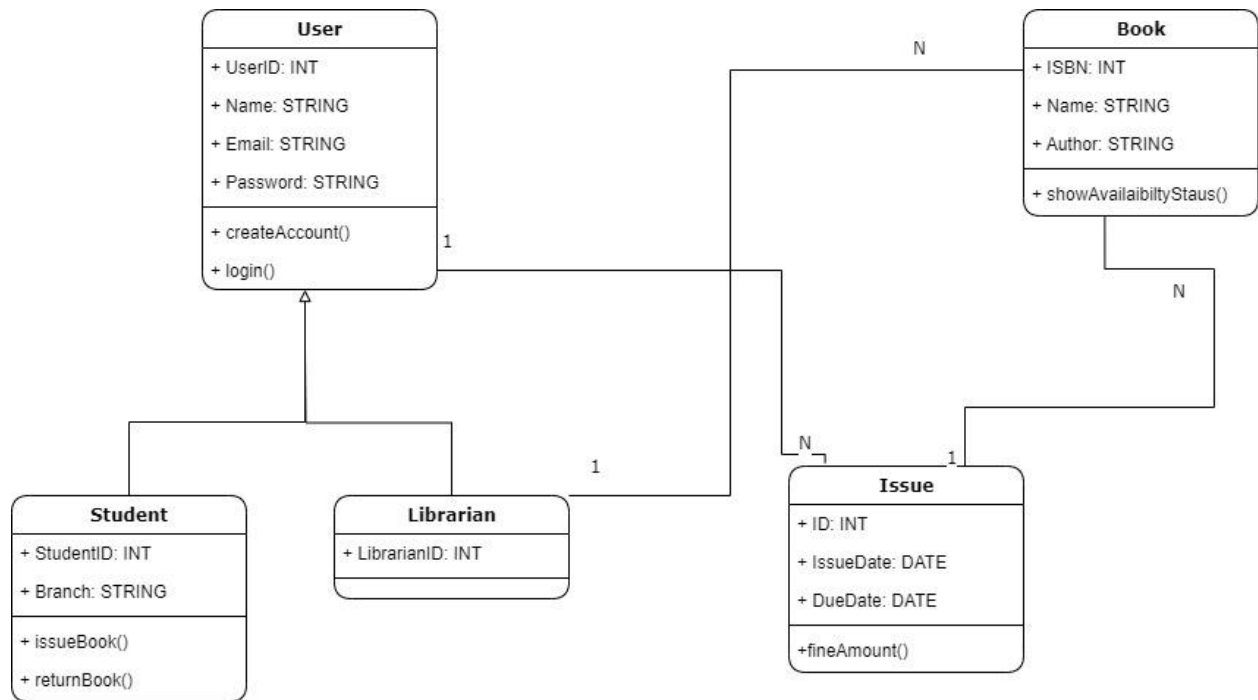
User
+ UserID: INT
+ Name: STRING
+ Email: STRING
+ Password: STRING
+ createAccount()
+ login()

N

Book
+ ISBN: INT
+ Name: STRING
+ Author: STRING
+ showAvailaibiltyStaus()

1

N

N

1

1

Student
+ StudentID: INT
+ Branch: STRING
+ issueBook()
+ returnBook()

Librarian
+ LibrarianID: INT

Issue
+ ID: INT
+ IssueDate: DATE
+ DueDate: DATE
+fineAmount()